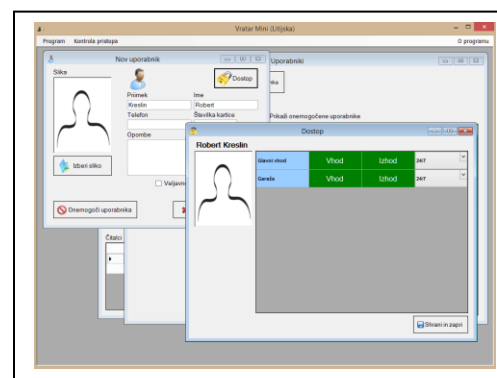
Vratar Mini (Litija)

Program Kontrola pristopa

O programu

Nov uporabnik

Slika

Dostop

Priimek
Kreslin

Ime
Robert

Telefon

Številka kartice

Opombe

Izberi sliko

Veljavno

Onemogoči uporabnika

Uporabniki

Prikaži onemogočene uporabnike

Čitalci

Dostop

Robert Kreslin

| | | | |
|---|---|---|---|
| Glavni vhod | Vhod | Izhod | 24/7 |
| Garaža | Vhod | Izhod | 24/7 |

Shrani in zapri